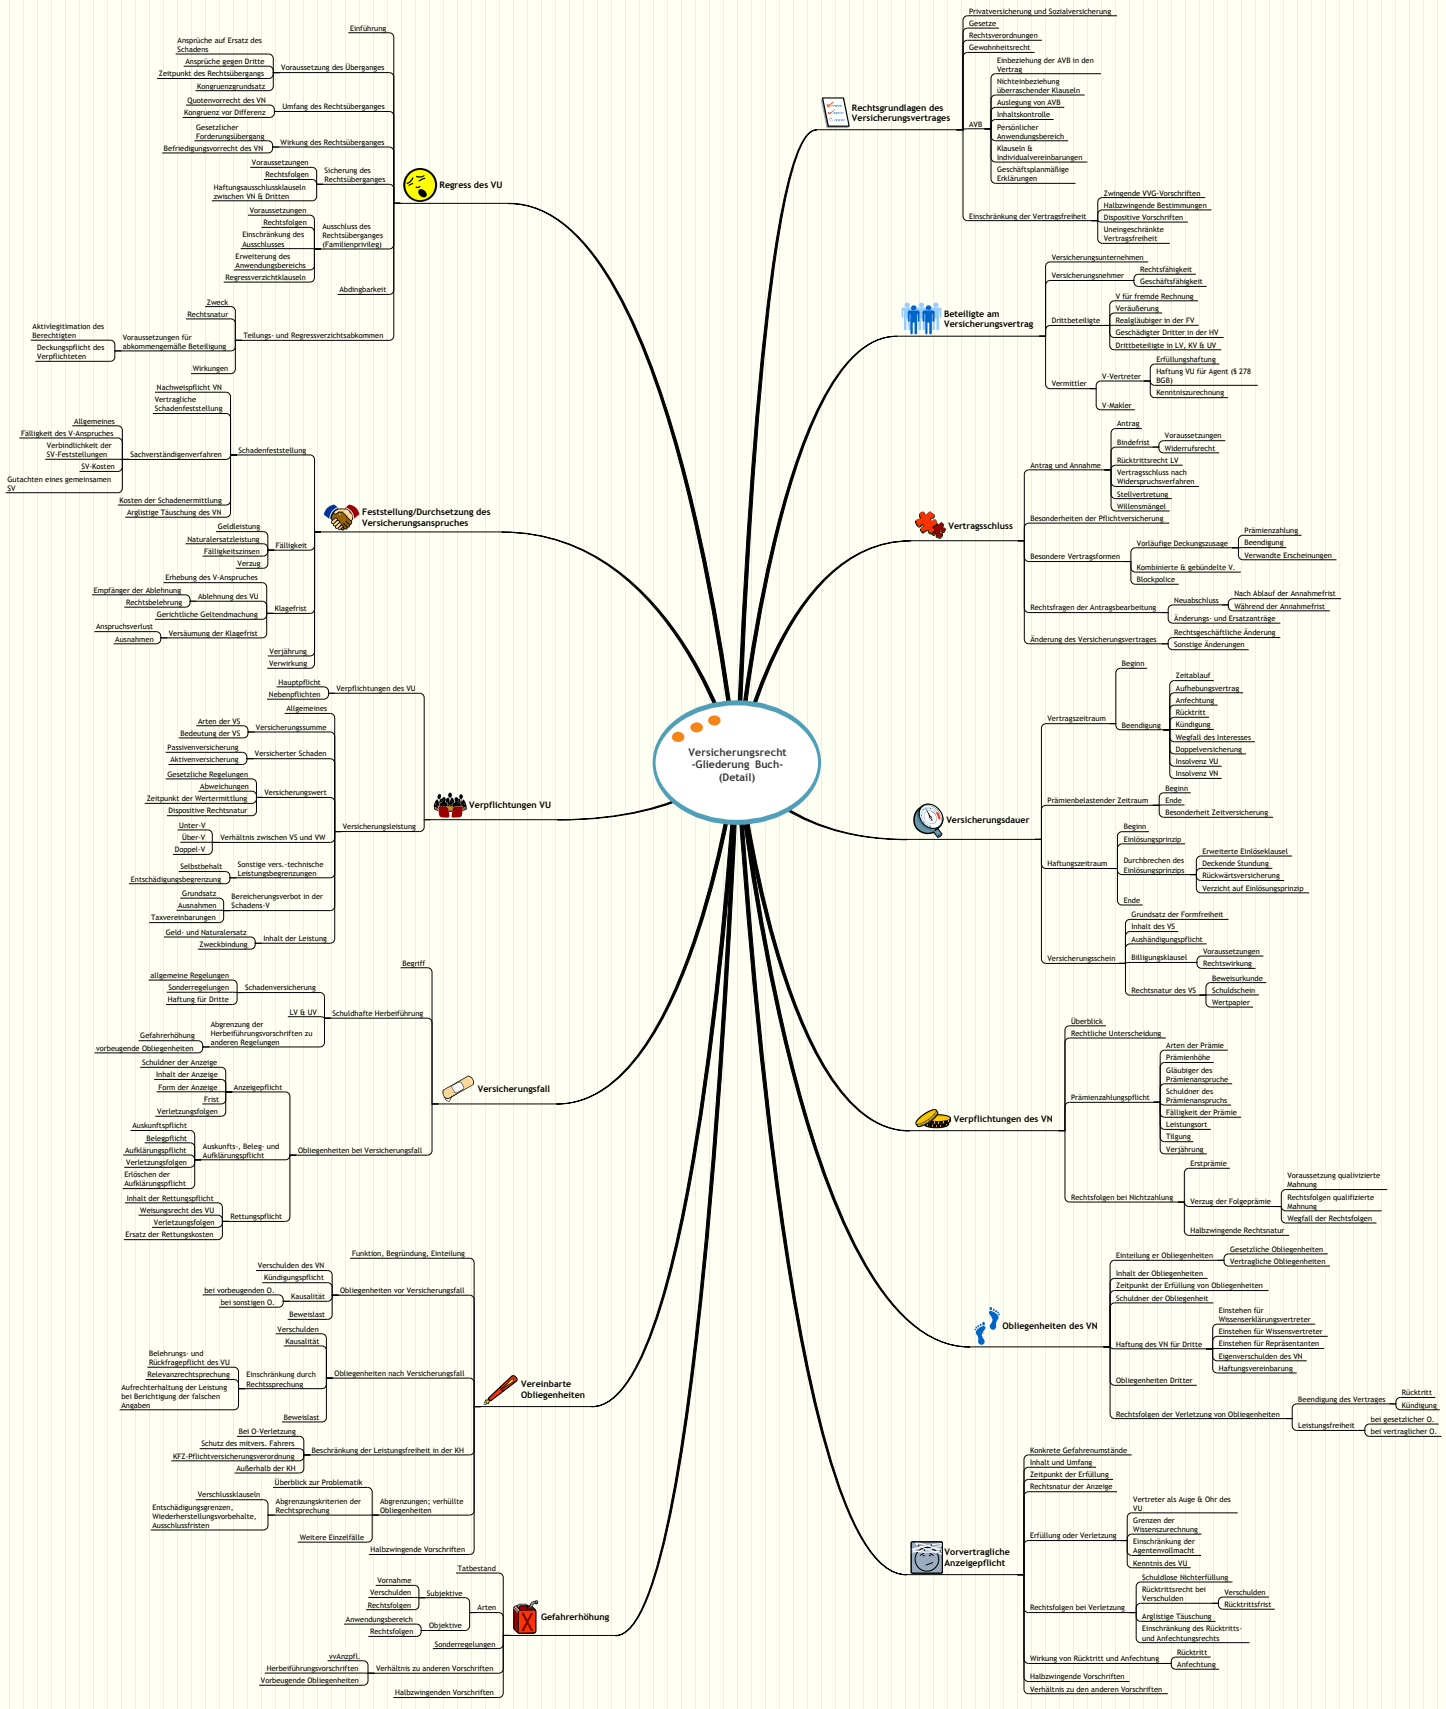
Versicherungsrecht -Gliederung Buch- (Detail)

Rechtsgrundlagen des Versicherungsvertrages
Privatversicherung und Sozialversicherung
Gesetze
Rechtsverordnungen
Gewohnheitsrecht
AVB
Einbeziehung der AVB in den Vertrag
Nichteinbeziehung überraschender Klauseln
Auslegung von AVB
Inhaltskontrolle
Persönlicher Anwendungsbereich
Klauseln & Individualvereinbarungen
Geschäftsplanmäßige Erklärungen
Einschränkung der Vertragsfreiheit
Zwingende VVG-Vorschriften
Halbzwingende Bestimmungen
Dispositive Vorschriften
Uneingeschränkte Vertragsfreiheit

Beteiligte am Versicherungsvertrag
Versicherungsunternehmen
Versicherungsnehmer
Rechtsfähigkeit
Geschäftsfähigkeit
Drittbeteiligte
V für fremde Rechnung
Veräußerung
Realgläubiger in der FV
Geschädigter Dritter in der HV
Drittbeteiligte in LV, KV & UV
Vermittler
V-Vertreter
Erfüllungshaftung
Haftung VU für Agent (§ 278 BGB)
Kenntniszurechnung
V-Makler

Vertragsschluss
Antrag und Annahme
Antrag
Bindefrist
Voraussetzungen
Widerrufsrecht
Rücktrittsrecht LV
Vertragsschluss nach Widerspruchsverfahren
Stellvertretung
Willensmängel
Besonderheiten der Pflichtversicherung
Besondere Vertragsformen
Vorläufige Deckungszusage
Prämienzahlung
Beendigung
Verwandte Erscheinungen
Kombinierte & gebündelte V.
Blockpolice
Rechtsfragen der Antragsbearbeitung
Neuabschluss
Nach Ablauf der Annahmefrist
Während der Annahmefrist
Änderungs- und Ersatzanträge
Änderung des Versicherungsvertrages
Rechtsgeschäftliche Änderung
Sonstige Änderungen

Versicherungsdauer
Vertragszeitraum
Beginn
Beendigung
Zeitablauf
Aufhebungsvertrag
Anfechtung
Rücktritt
Kündigung
Wegfall des Interesses
Doppelversicherung
Insolvenz VU
Insolvenz VN
Prämienbelastender Zeitraum
Beginn
Ende
Besonderheit Zeitversicherung
Haftungszeitraum
Beginn
Einlösungsprinzip
Durchbrechen des Einlösungsprinzips
Erweiterte Einlöseklausel
Deckende Stundung
Rückwärtsversicherung
Verzicht auf Einlösungsprinzip
Ende
Versicherungsschein
Grundsatz der Formfreiheit
Inhalt des VS
Aushändigungspflicht
Billigungsklausel
Voraussetzungen
Rechtswirkung
Rechtsnatur des VS
Beweisurkunde
Schuldschein
Wertpapier

Verpflichtungen des VN
Überblick
Rechtliche Unterscheidung
Prämienzahlungspflicht
Arten der Prämie
Prämienhöhe
Gläubiger des Prämienanspruche
Schuldner des Prämienanspruchs
Fälligkeit der Prämie
Leistungsort
Tilgung
Verjährung
Rechtsfolgen bei Nichtzahlung
Erstprämie
Verzug der Folgeprämie
Voraussetzung qualivizierte Mahnung
Rechtsfolgen qualifizierte Mahnung
Wegfall der Rechtsfolgen
Halbzwingende Rechtsnatur

Obliegenheiten des VN
Einteilung er Obliegenheiten
Gesetzliche Obliegenheiten
Vertragliche Obliegenheiten
Inhalt der Obliegenheiten
Zeitpunkt der Erfüllung von Obliegenheiten
Schuldner der Obliegenheit
Haftung des VN für Dritte
Einstehen für Wissenserklärungsvertreter
Einstehen für Wissensvertreter
Einstehen für Repräsentanten
Eigenverschulden des VN
Haftungsvereinbarung
Obliegenheiten Dritter
Rechtsfolgen der Verletzung von Obliegenheiten
Beendigung des Vertrages
Rücktritt
Kündigung
Leistungsfreiheit
bei gesetzlicher O.
bei vertraglicher O.

Vorvertragliche Anzeigepflicht
Konkrete Gefahrenumstände
Inhalt und Umfang
Zeitpunkt der Erfüllung
Rechtsnatur der Anzeige
Erfüllung oder Verletzung
Vertreter als Auge & Ohr des VU
Grenzen der Wissenszurechnung
Einschränkung der Agentenvollmacht
Kenntnis des VU
Rechtsfolgen bei Verletzung
Schuldlose Nichterfüllung
Rücktrittsrecht bei Verschulden
Verschulden
Rücktrittsfrist
Arglistige Täuschung
Einschränkung des Rücktritts- und Anfechtungsrechts
Wirkung von Rücktritt und Anfechtung
Rücktritt
Anfechtung
Halbzwingende Vorschriften
Verhältnis zu den anderen Vorschriften

Regress des VU
Einführung
Voraussetzung des Überganges
Ansprüche auf Ersatz des Schadens
Ansprüche gegen Dritte
Zeitpunkt des Rechtsübergangs
Kongruenzgrundsatz
Umfang des Rechtsüberganges
Quotenvorrecht des VN
Kongruenz vor Differenz
Wirkung des Rechtsüberganges
Gesetzlicher Forderungsübergang
Befriedigungsvorrecht des VN
Sicherung des Rechtsüberganges
Voraussetzungen
Rechtsfolgen
Haftungsausschlussklauseln zwischen VN & Dritten
Ausschluss des Rechtsüberganges (Familienprivileg)
Voraussetzungen
Rechtsfolgen
Einschränkung des Ausschlusses
Erweiterung des Anwendungsbereichs
Regressverzichtklauseln
Abdingbarkeit
Teilungs- und Regressverzichtsabkommen
Zweck
Rechtsnatur
Voraussetzungen für abkommengemäße Beteiligung
Aktivlegitimation des Berechtigten
Deckungspflicht des Verpflichteten
Wirkungen

Feststellung/Durchsetzung des Versicherungsanspruches
Schadenfeststellung
Nachweispflicht VN
Vertragliche Schadenfeststellung
Sachverständigenverfahren
Allgemeines
Fälligkeit des V-Anspruches
Verbindlichkeit der SV-Feststellungen
SV-Kosten
Gutachten eines gemeinsamen SV
Kosten der Schadenermittlung
Arglistige Täuschung des VN
Fälligkeit
Geldleistung
Naturalersatzleistung
Fälligkeitszinsen
Verzug
Klagefrist
Erhebung des V-Anspruches
Ablehnung des VU
Empfänger der Ablehnung
Rechtsbelehrung
Gerichtliche Geltendmachung
Versäumung der Klagefrist
Anspruchsverlust
Ausnahmen
Verjährung
Verwirkung

Verpflichtungen VU
Verpflichtungen des VU
Hauptpflicht
Nebenpflichten
Versicherungsleistung
Allgemeines
Versicherungssumme
Arten der VS
Bedeutung der VS
Versicherter Schaden
Passivenversicherung
Aktivenversicherung
Versicherungswert
Gesetzliche Regelungen
Abweichungen
Zeitpunkt der Wertermittlung
Dispositive Rechtsnatur
Verhältnis zwischen VS und VW
Unter-V
Über-V
Doppel-V
Sonstige vers.-technische Leistungsbegrenzungen
Selbstbehalt
Entschädigungsbegrenzung
Bereicherungsverbot in der Schadens-V
Grundsatz
Ausnahmen
Taxvereinbarungen
Inhalt der Leistung
Geld- und Naturalersatz
Zweckbindung

Versicherungsfall
Begriff
Schuldhafte Herbeiführung
Schadenversicherung
allgemeine Regelungen
Sonderregelungen
Haftung für Dritte
LV & UV
Abgrenzung der Herbeiführungsvorschriften zu anderen Regelungen
Gefahrerhöhung
vorbeugende Obliegenheiten
Obliegenheiten bei Versicherungsfall
Anzeigepflicht
Schuldner der Anzeige
Inhalt der Anzeige
Form der Anzeige
Frist
Verletzungsfolgen
Auskunfts-, Beleg- und Aufklärungspflicht
Auskunftspflicht
Belegpflicht
Aufklärungspflicht
Verletzungsfolgen
Erlöschen der Aufklärungspflicht
Rettungspflicht
Inhalt der Rettungspflicht
Weisungsrecht des VU
Verletzungsfolgen
Ersatz der Rettungskosten

Vereinbarte Obliegenheiten
Funktion, Begründung, Einteilung
Obliegenheiten vor Versicherungsfall
Verschulden des VN
Kündigungspflicht
Kausalität
bei vorbeugenden O.
bei sonstigen O.
Beweislast
Obliegenheiten nach Versicherungsfall
Verschulden
Kausalität
Einschränkung durch Rechtsprechung
Belehrungs- und Rückfragepflicht des VU
Relevanzrechtsprechung
Aufrechterhaltung der Leistung bei Berichtigung der falschen Angaben
Beweislast
Beschränkung der Leistungsfreiheit in der KH
Bei O-Verletzung
Schutz des mitvers. Fahrers
KFZ-Pflichtversicherungsverordnung
Außerhalb der KH
Abgrenzungen; verhüllte Obliegenheiten
Überblick zur Problematik
Abgrenzungskriterien der Rechtsprechung
Verschlussklauseln
Entschädigungsgrenzen, Wiederherstellungsvorbehalte, Ausschlussfristen
Weitere Einzelfälle
Halbzwingende Vorschriften

Gefahrerhöhung
Tatbestand
Arten
Subjektive
Vornahme
Verschulden
Rechtsfolgen
Objektive
Anwendungsbereich
Rechtsfolgen
Sonderregelungen
Verhältnis zu anderen Vorschriften
vvAnzpfl.
Herbeiführungsvorschriften
Vorbeugende Obliegenheiten
Halbzwingenden Vorschriften